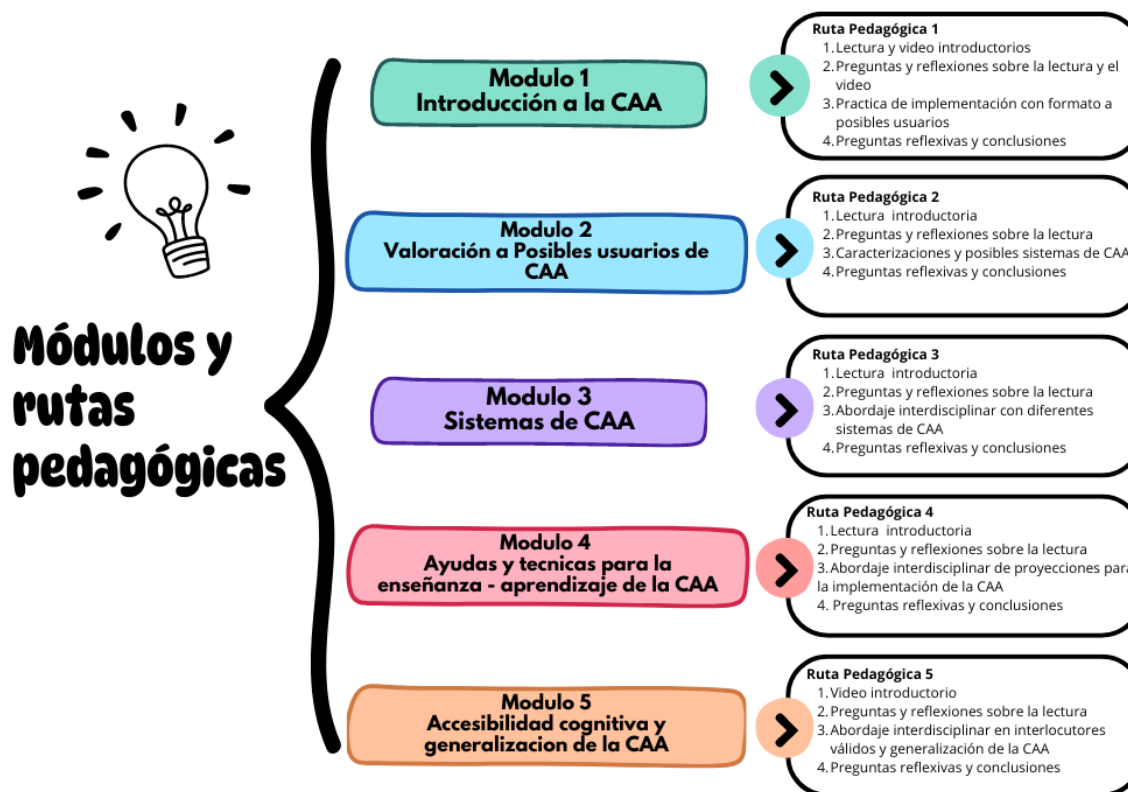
Módulos y rutas pedagógicas

Modulo 1
Introducción a la CAA

Ruta Pedagógica 1
1. Lectura y video introductorios
2. Preguntas y reflexiones sobre la lectura y el video
3. Practica de implementación con formato a posibles usuarios
4. Preguntas reflexivas y conclusiones

Modulo 2
Valoración a Posibles usuarios de CAA

Ruta Pedagógica 2
1. Lectura introductoria
2. Preguntas y reflexiones sobre la lectura
3. Caracterizaciones y posibles sistemas de CAA
4. Preguntas reflexivas y conclusiones

Modulo 3
Sistemas de CAA

Ruta Pedagógica 3
1. Lectura introductoria
2. Preguntas y reflexiones sobre la lectura
3. Abordaje interdisciplinar con diferentes sistemas de CAA
4. Preguntas reflexivas y conclusiones

Modulo 4
Ayudas y tecnicas para la enseñanza - aprendizaje de la CAA

Ruta Pedagógica 4
1. Lectura introductoria
2. Preguntas y reflexiones sobre la lectura
3. Abordaje interdisciplinar de proyecciones para la implementación de la CAA
4. Preguntas reflexivas y conclusiones

Modulo 5
Accesibilidad cognitiva y generalizacion de la CAA

Ruta Pedagógica 5
1. Video introductorio
2. Preguntas y reflexiones sobre la lectura
3. Abordaje interdisciplinar en interlocutores válidos y generalización de la CAA
4. Preguntas reflexivas y conclusiones